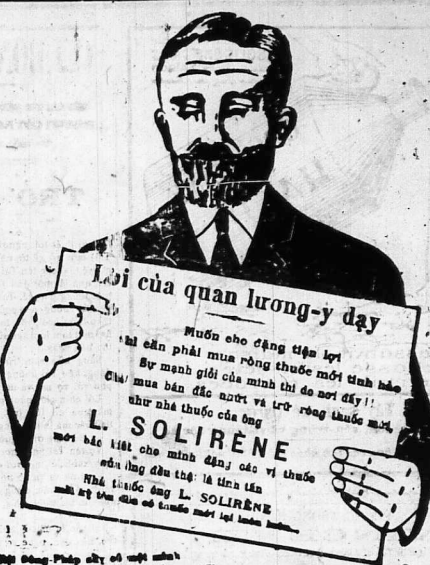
Lời của quan lương-y dạy

Muốn cho đặng tiện lợi
thì cần phải mua ròng thuốc mới tinh hảo
Sự mạnh giỏi của mình thì do nơi đấy!!
Chớ mua bán đắc mười và trữ ròng thuốc mới
như nhà thuốc của ông
L. SOLIRÈNE
mới bác tiết cho mình đặng các vị thuốc
sửa lựng đều thị: là tinh tấn
Nhà thuốc ông L. SOLIRÈNE
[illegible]

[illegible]